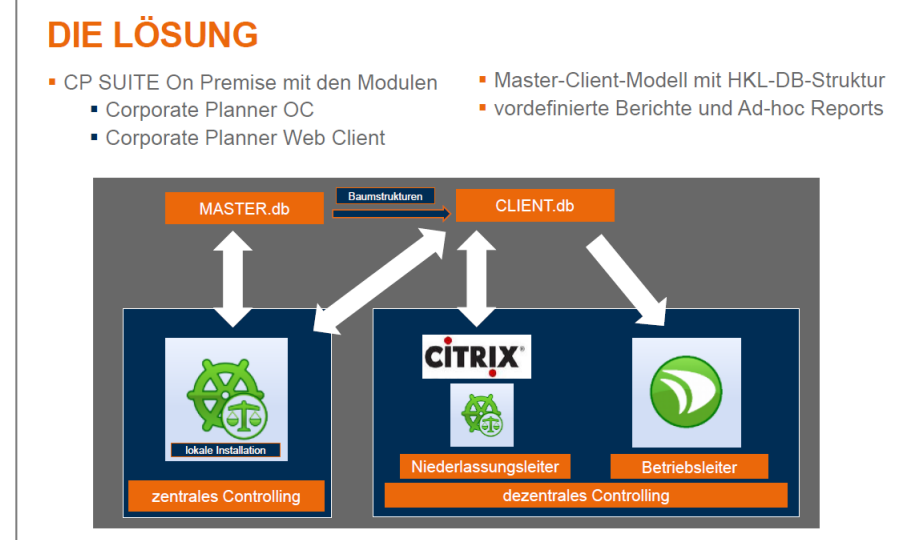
DIE LÖSUNG

- CP SUITE On Premise mit den Modulen
  - Corporate Planner OC
  - Corporate Planner Web Client

- Master-Client-Modell mit HKL-DB-Struktur
- vordefinierte Berichte und Ad-hoc Reports

MASTER.db

Baumstrukturen

CLIENT.db

lokale Installation

zentrales Controlling

CITRIX

Niederlassungsleiter

Betriebsleiter

dezentrales Controlling